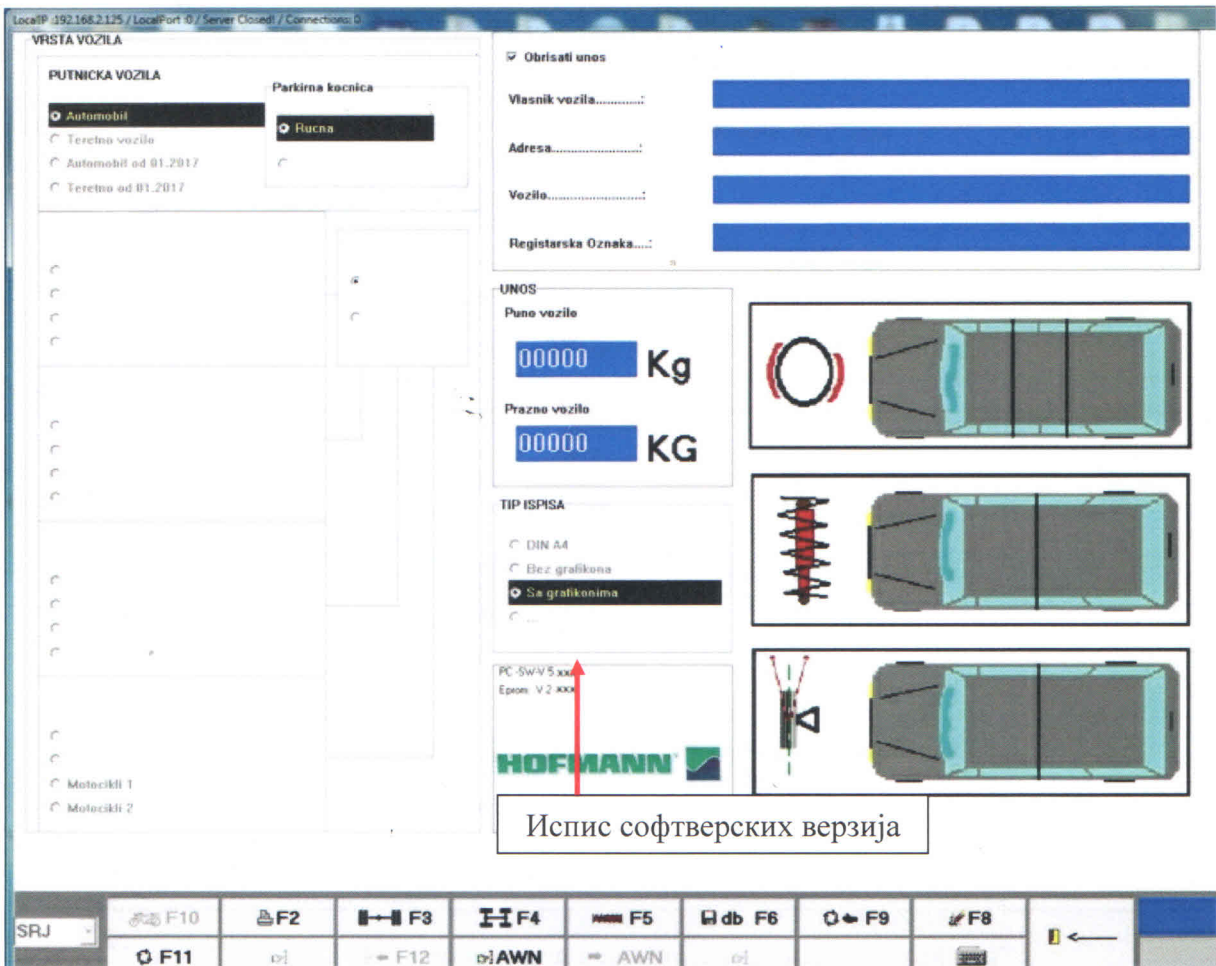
LocalIP :192.168.2.125 / LocalPort :0 / Server Closed! / Connections: 0

VRSTA VOZILA

PUTNICKA VOZILA

Automobil
Teretno vozilo
Automobil od 01.2017
Teretno od 01.2017

Parkirna kocnica

Rucna

Motocikli 1
Motocikli 2

Obrisati unos

Vlasnik vozila..............:

Adresa..........................:

Vozilo............................:

Registarska Oznaka....:

UNOS

Puno vozilo

00000 Kg

Prazno vozilo

00000 KG

TIP ISPISA

DIN A4
Bez grafikona
Sa grafikonima
...

PC -SW-V 5.xxx
Eprom: V 2.xxx

HOFMANN

Испис софтверских верзија

SRJ

F10
F2
F3
F4
F5
db F6
F9
F8
F11
F12
AWN
AWN